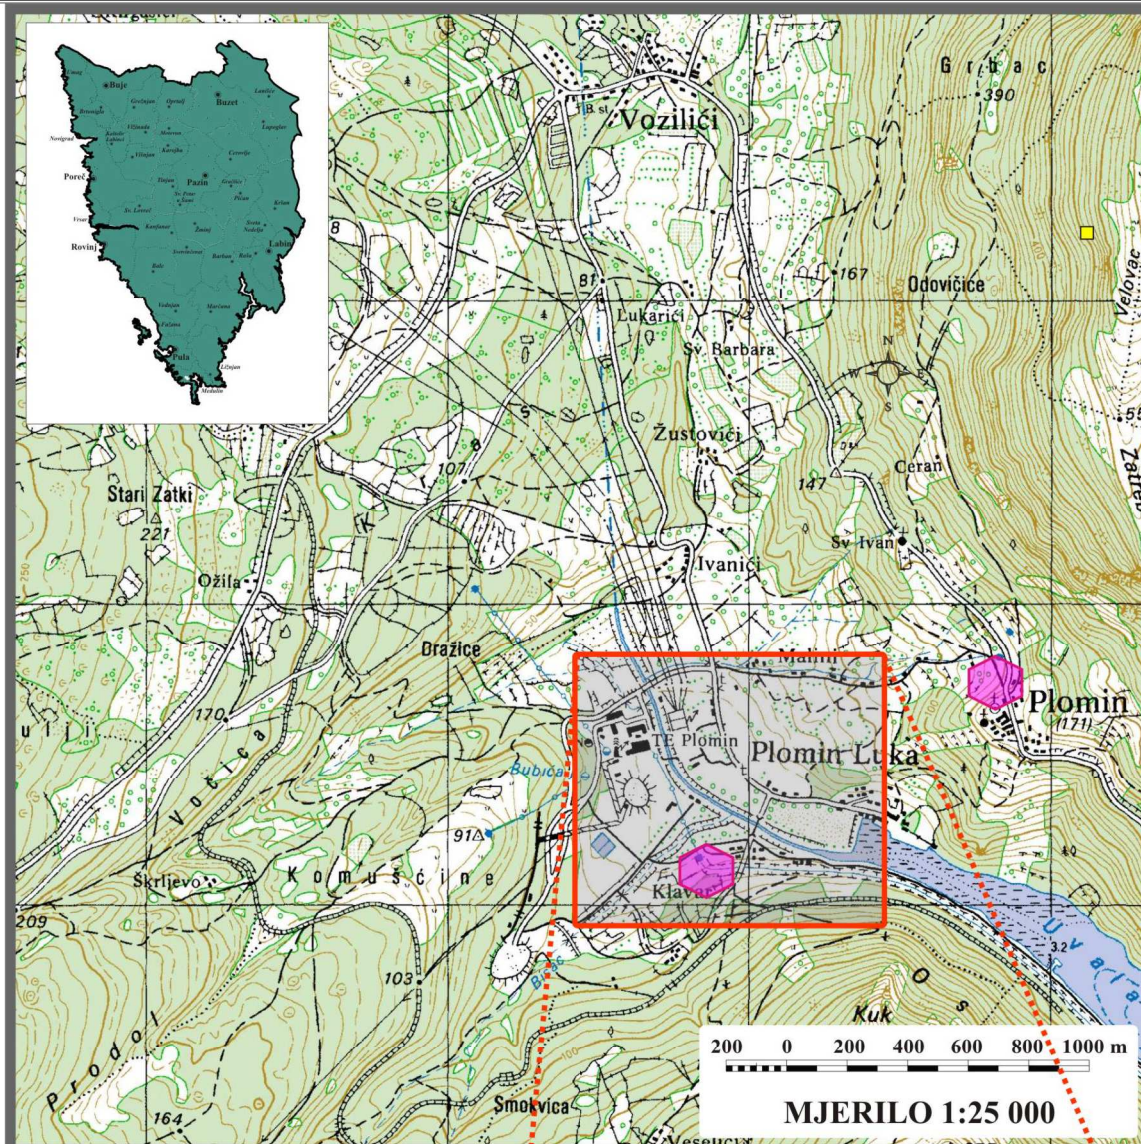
Buje
Buzet
Novigrad
Poreč
Pazin
Vrsar
Rovinj
Labin
Pula
Medulin
Grbac
390
Vozilići
B st
81
167
Odovičice
Velovac
Lukarići
Sv. Barbara
N
W
E
S
Žuštovići
Zatte
Ceran
147
Stari Zatki
221
107
Sv. Ivan
Ivanići
Ožila
Dražice
Malini
Plomin
(171)
170
TE Plomin
Plomin Luka
Bubica
Vošćica
91
Komušćine
Škrljevo
Klavar
209
103
Kuk
Os
Uvala
3.2
Prodol
164
Smokvica
Veseuci
200 0 200 400 600 800 1000 m
MJERILO 1:25 000